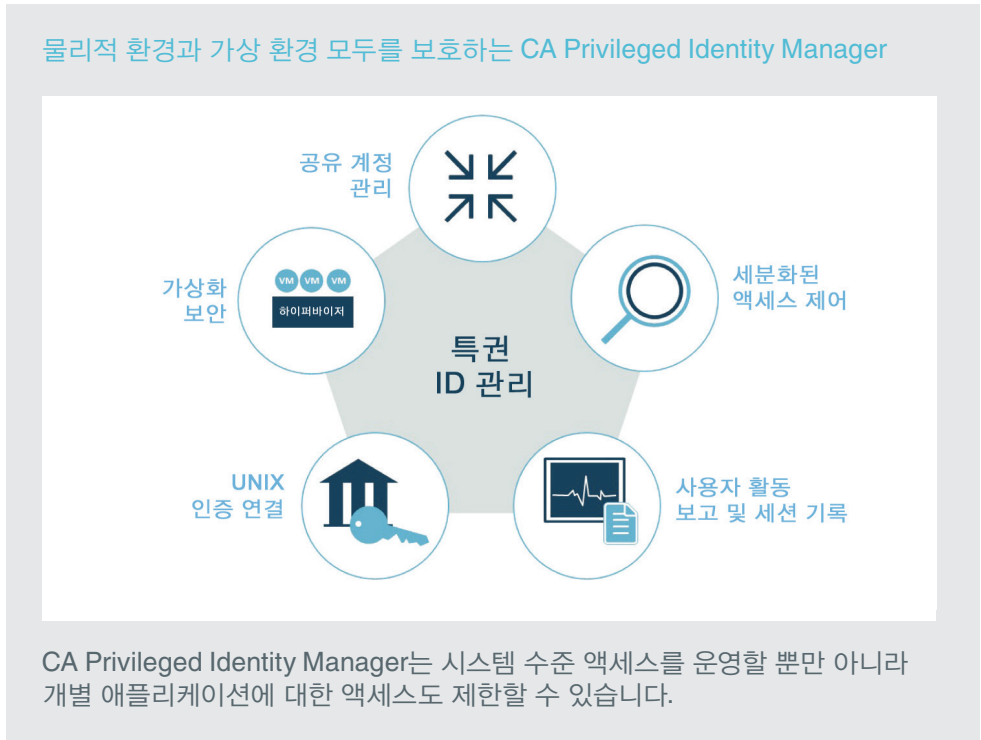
물리적 환경과 가상 환경 모두를 보호하는 CA Privileged Identity Manager

공유 계정 관리

세분화된 액세스 제어

VM VM VM
하이퍼바이저

가상화 보안

특권 ID 관리

UNIX 인증 연결

사용자 활동 보고 및 세션 기록

CA Privileged Identity Manager는 시스템 수준 액세스를 운영할 뿐만 아니라 개별 애플리케이션에 대한 액세스도 제한할 수 있습니다.